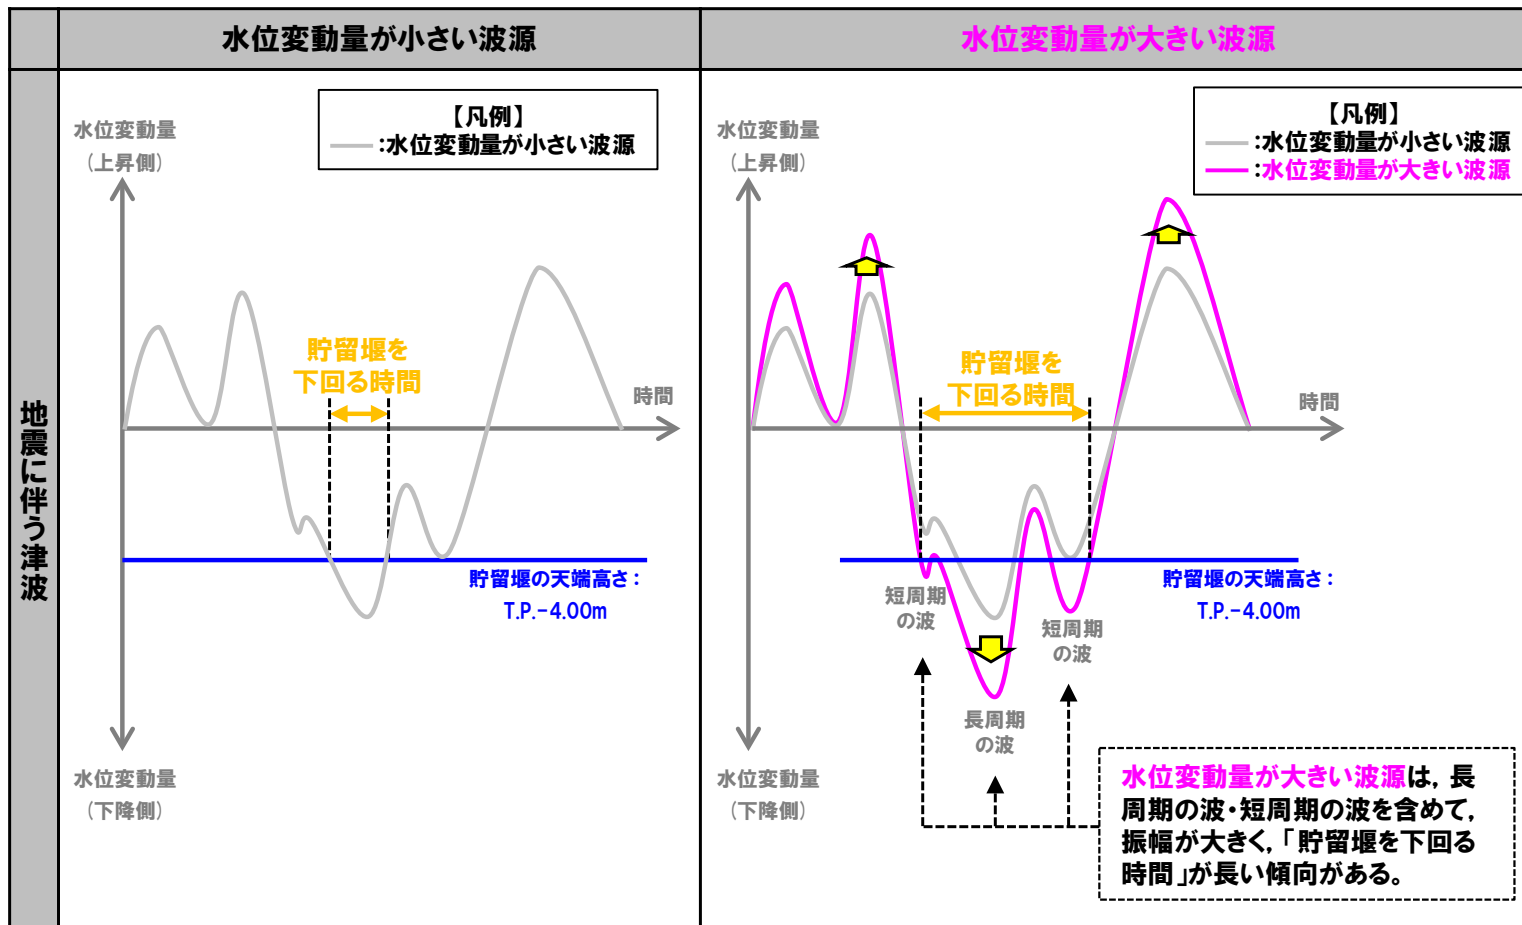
| | 水位変動量が小さい波源 | 水位変動量が大きい波源 |
|---|---|---|
| 地震に伴う津波 | 水位変動量（上昇側）<br>【凡例】<br>:水位変動量が小さい波源<br>貯留堰を下回る時間<br>時間<br>貯留堰の天端高さ：T.P.-4.00m<br>水位変動量（下降側） | 水位変動量（上昇側）<br>【凡例】<br>:水位変動量が小さい波源<br>:水位変動量が大きい波源<br>貯留堰を下回る時間<br>時間<br>貯留堰の天端高さ：T.P.-4.00m<br>短周期の波<br>短周期の波<br>長周期の波<br>水位変動量（下降側）<br>水位変動量が大きい波源は，長周期の波・短周期の波を含めて，振幅が大きく，「貯留堰を下回る時間」が長い傾向がある。 |